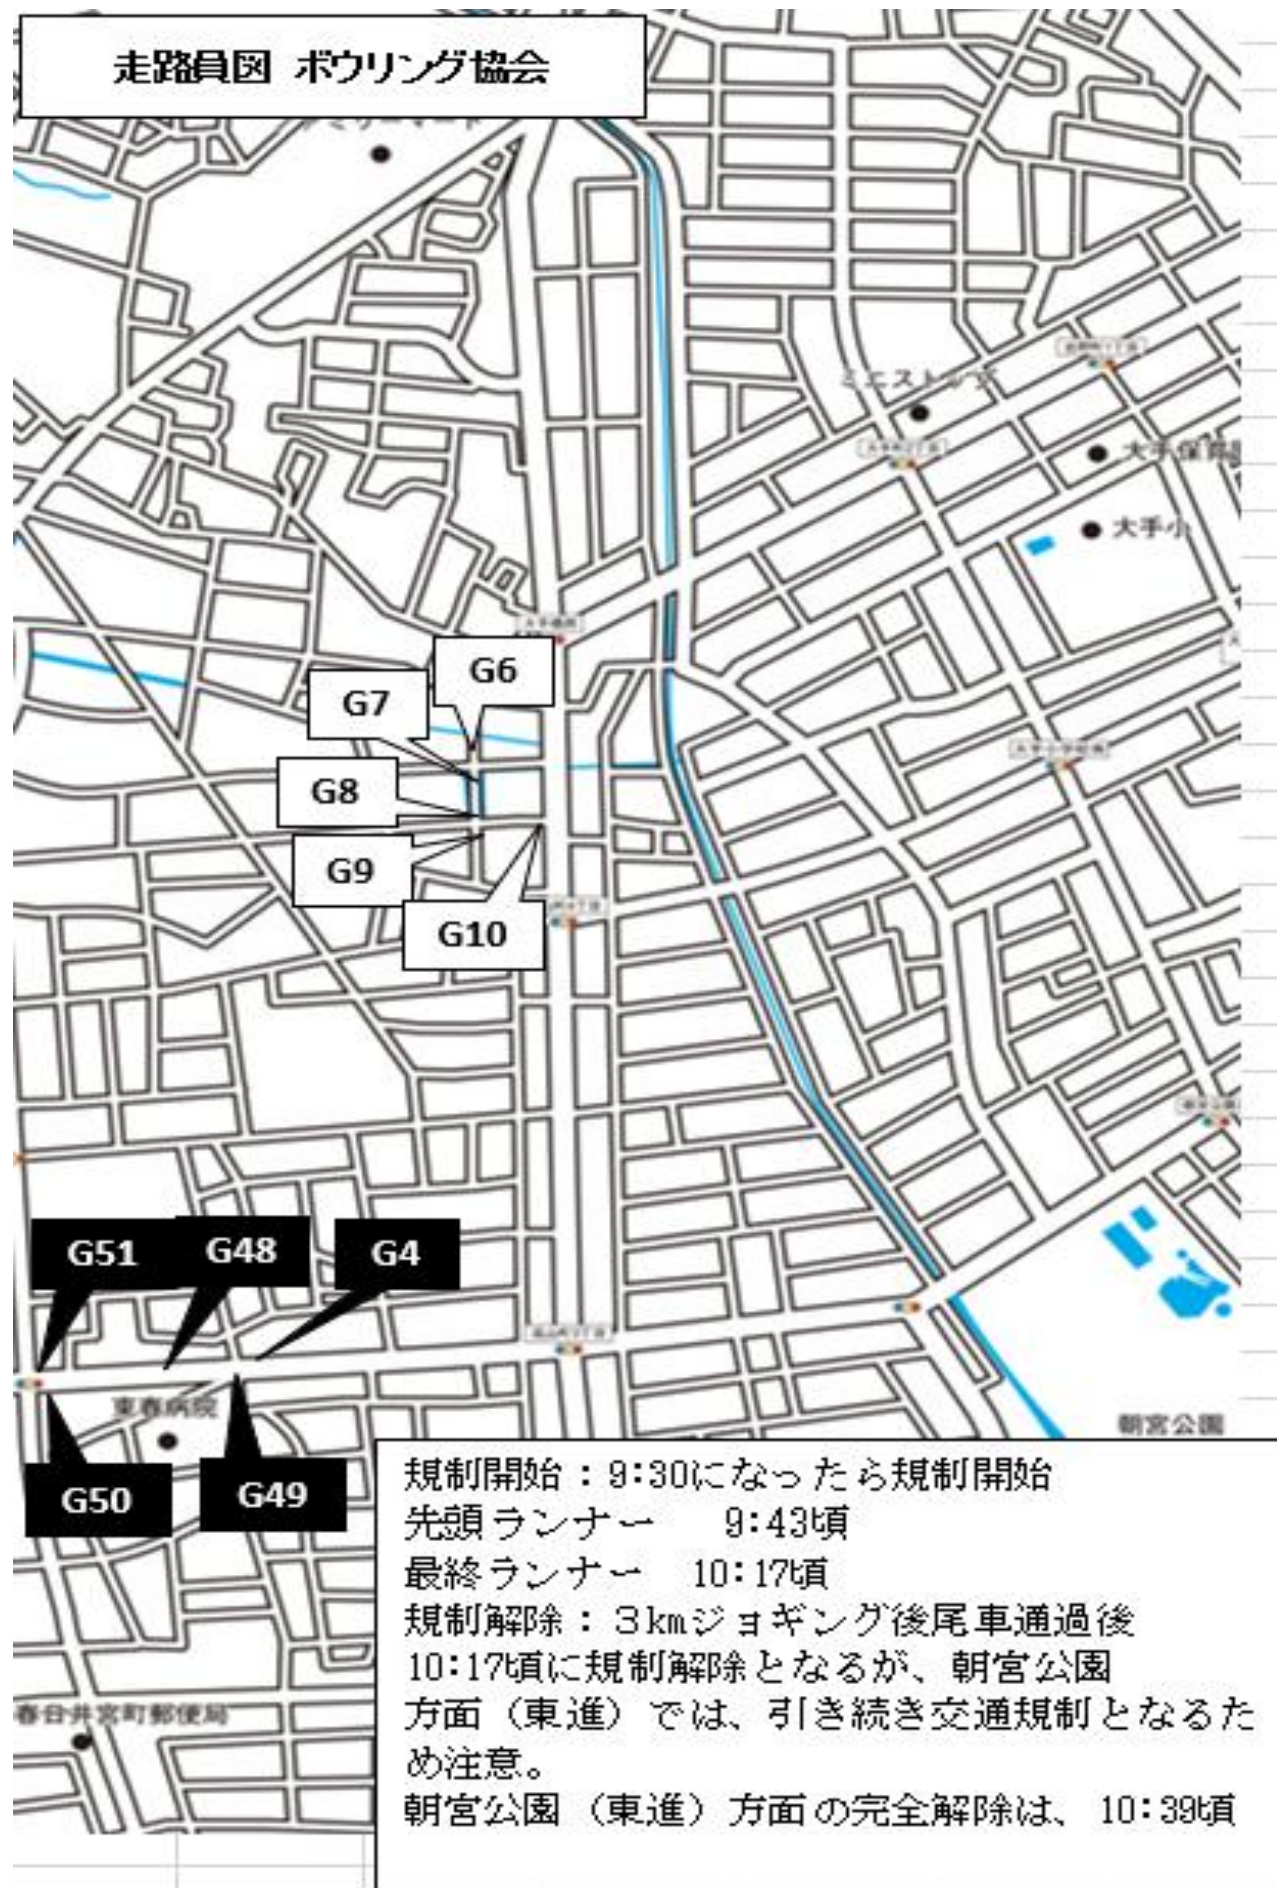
走路員図 ボウリング協会

ミエストレア

大手保育園

大手小

G6

G7

G8

G9

G10

G51

G48

G4

東春病院

G50

G49

朝宮公園

春日井宮町郵便局

規制開始：9:30になったら規制開始
先頭ランナー　9:43頃
最終ランナー　10:17頃
規制解除：3kmジョギング後尾車通過後 10:17頃に規制解除となるが、朝宮公園方面（東進）では、引き続き交通規制となるため注意。
朝宮公園（東進）方面の完全解除は、10:39頃